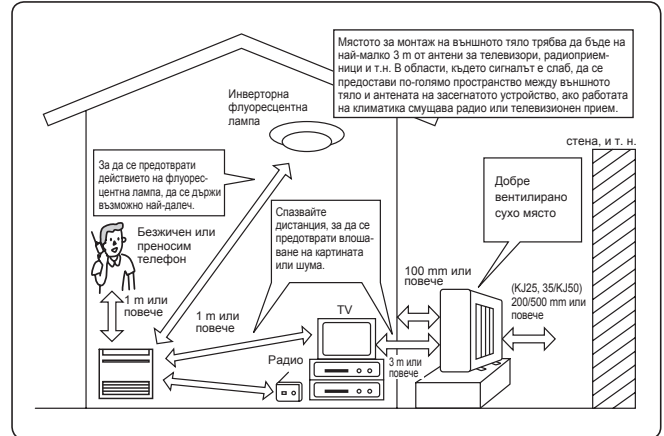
Мястото за монтаж на външното тяло трябва да бъде на най-малко 3 m от антени за телевизори, радиоприемници и т.н. В области, където сигналът е слаб, да се предостави по-голямо пространство между външното тяло и антената на засегнатото устройство, ако работата на климатика смущава радио или телевизионен прием.

Инверторна флуоресцентна лампа

стена, и т. н.

За да се предотврати действието на флуоресцентна лампа, да се държи възможно най-далеч.

Добре вентилирано сухо място

Безжичен или преносим телефон

Спазвайте дистанция, за да се предотврати влошаване на картината или шума.

1 m или повече

1 m или повече

100 mm или повече

(KJ25, 35/KJ50) 200/500 mm или повече

TV

Радио

3 m или повече